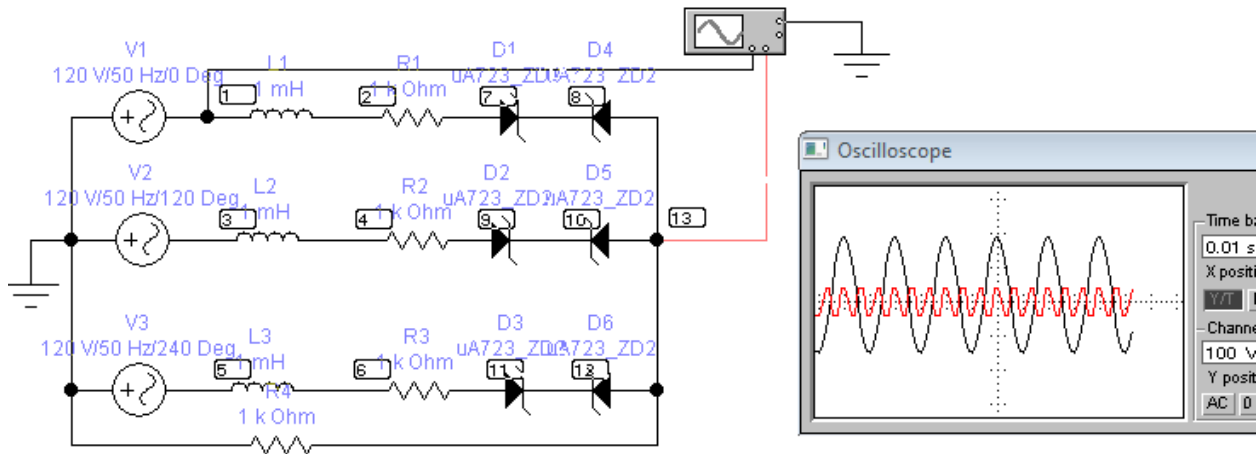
V1
120 V/50 Hz/0 Deg
L1
1 mH
R1
1 k Ohm
D1
uA723_ZD2
D4
uA723_ZD2
1
2
7
8
V2
120 V/50 Hz/120 Deg
L2
1 mH
R2
1 k Ohm
D2
uA723_ZD2
D5
uA723_ZD2
3
4
9
10
13
V3
120 V/50 Hz/240 Deg
L3
1 mH
R3
1 k Ohm
D3
uA723_ZD2
D6
uA723_ZD2
5
6
11
12
R4
1 k Ohm
Oscilloscope
Time ba
0.01 s
X positi
Y/T
Channe
100 V
Y posit
AC
0